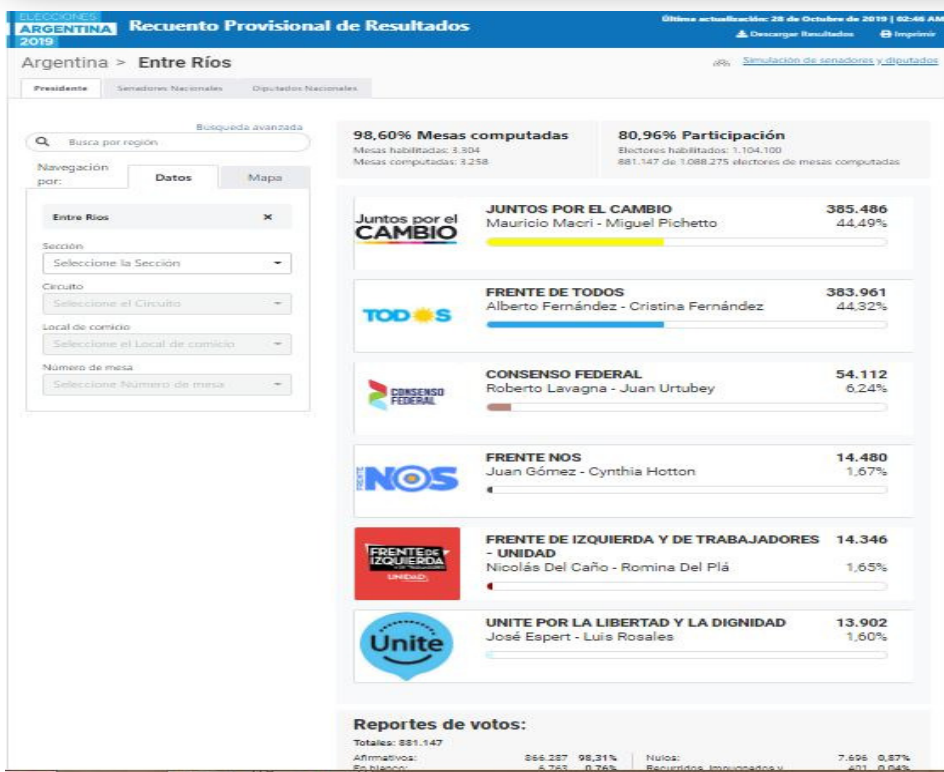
ELECCIONES ARGENTINA 2019 Recuento Provisional de Resultados

Última actualización: 28 de Octubre de 2019 | 02:46 AM

Descargar Resultados Imprimir

Argentina > Entre Ríos

Simulación de senadores y diputados

Presidente Senadores Nacionales Diputados Nacionales

Busqueda avanzada

Busca por región

Navegación por: Datos Mapa

Entre Ríos ×

Sección
Seleccione la Sección

Circuito
Seleccione el Circuito

Local de comicio
Seleccione el Local de comicio

Número de mesa
Seleccione Número de mesa

98,60% Mesas computadas
Mesas habilitadas: 3.304
Mesas computadas: 3.258

80,96% Participación
Electores habilitados: 1.104.100
881.147 de 1.088.275 electores de mesas computadas

Juntos por el CAMBIO
JUNTOS POR EL CAMBIO
Mauricio Macri - Miguel Pichetto
385.486
44,49%

TODOS
FRENTE DE TODOS
Alberto Fernández - Cristina Fernández
383.961
44,32%

CONSENSO FEDERAL
CONSENSO FEDERAL
Roberto Lavagna - Juan Urtubey
54.112
6,24%

FRENTE NOS
FRENTE NOS
Juan Gómez - Cynthia Hotton
14.480
1,67%

FRENTE DE IZQUIERDA UNIDAD
FRENTE DE IZQUIERDA Y DE TRABAJADORES - UNIDAD
Nicolás Del Caño - Romina Del Plá
14.346
1,65%

Unite
UNITE POR LA LIBERTAD Y LA DIGNIDAD
José Espert - Luis Rosales
13.902
1,60%

Reportes de votos:
Totales: 881.147
Afirmativos: 866.287 98,31%
En blanco: 6.763 0,76%
Nulos: 7.696 0,87%
Recurridos, impugnados y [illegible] 401 0,04%